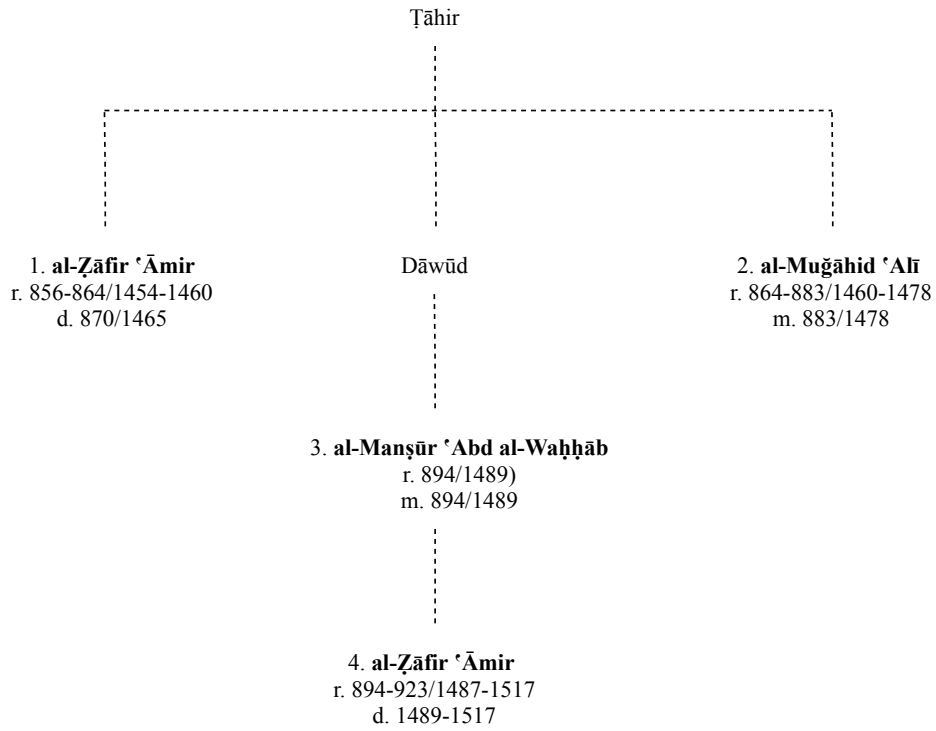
Ṭāhir

1. **al-Ẓāfir ʿĀmir**
r. 856-864/1454-1460
d. 870/1465

Dāwūd

2. **al-Muǧāhid ʿAlī**
r. 864-883/1460-1478
m. 883/1478

3. **al-Manṣūr ʿAbd al-Waḥḥāb**
r. 894/1489)
m. 894/1489

4. **al-Ẓāfir ʿĀmir**
r. 894-923/1487-1517
d. 1489-1517